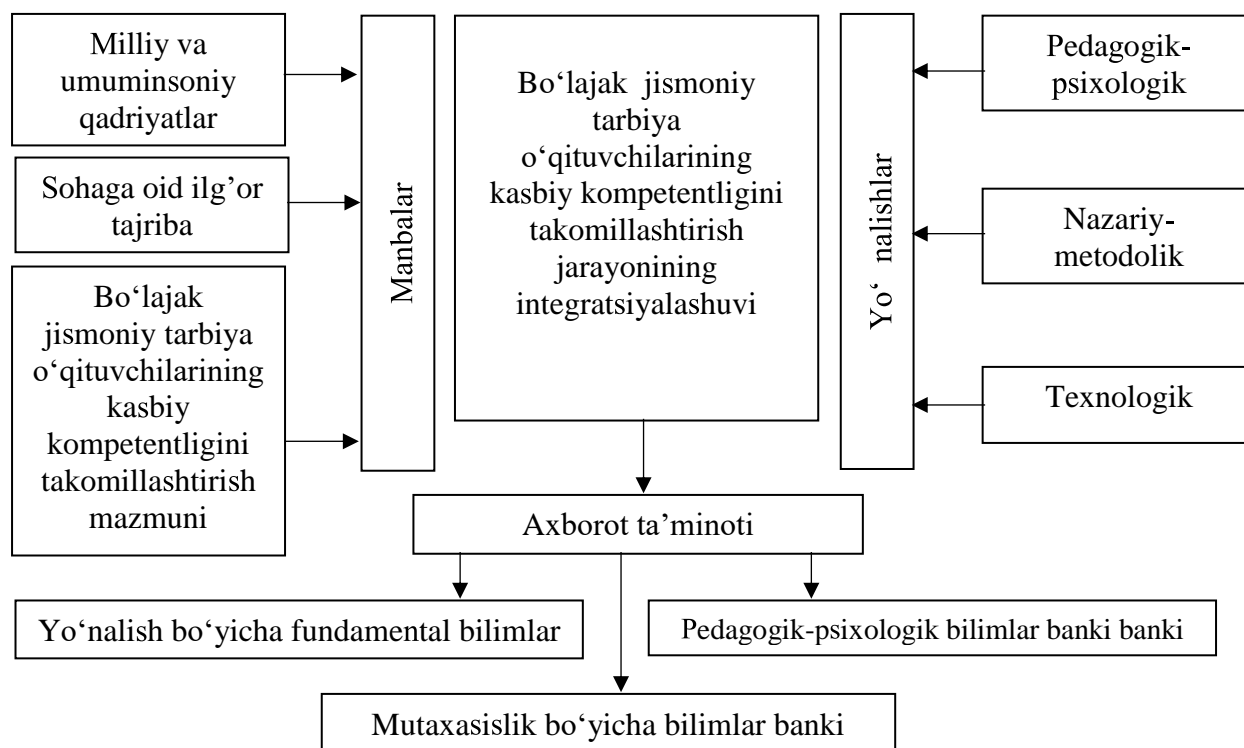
Milliy va umuminsoniy qadriyatlar

Sohaga oid ilg’or tajriba

Bo‘lajak jismoniy tarbiya o‘qituvchilarining kasbiy kompetentligini takomillashtirish mazmuni

Manbalar

Bo‘lajak jismoniy tarbiya o‘qituvchilarining kasbiy kompetentligini takomillashtirish jarayonining integratsiyalashuvi

Yo‘ nalishlar

Pedagogik-psixologik

Nazariy-metodolik

Texnologik

Axborot ta’minoti

Yo‘nalish bo‘yicha fundamental bilimlar

Pedagogik-psixologik bilimlar banki banki

Mutaxasislik bo‘yicha bilimlar banki